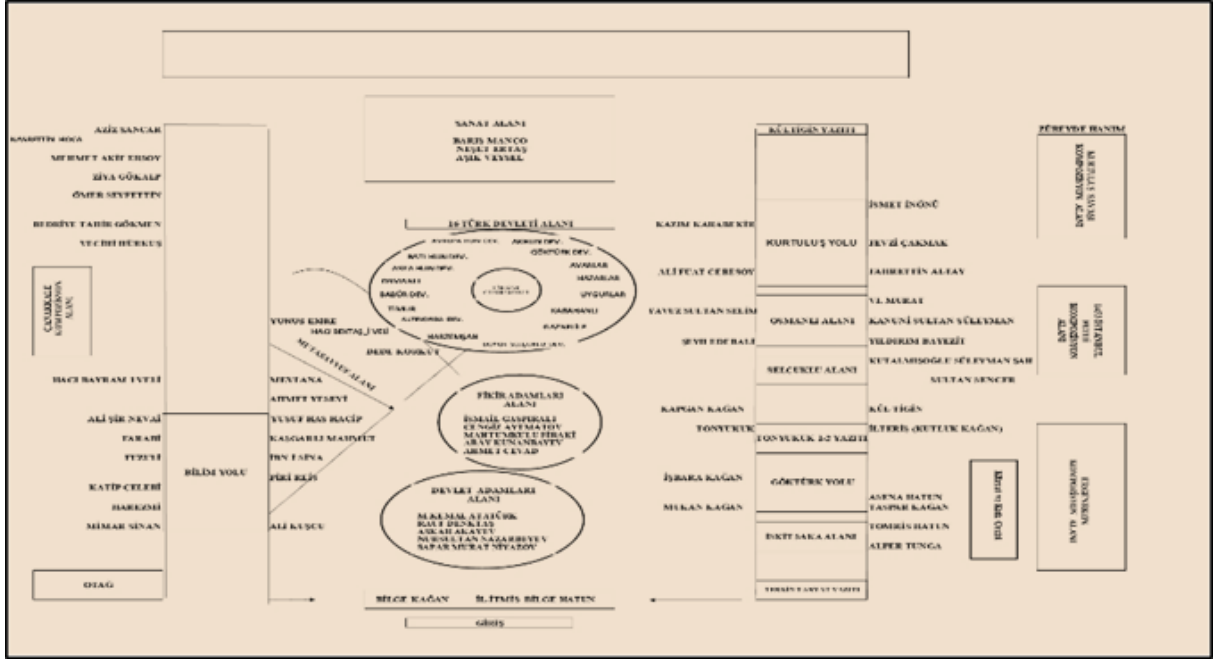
SANAT ALANI
BARIŞ MANÇO
NEŞET ERTAŞ
AŞIK VEYSEL

AZİZ SANCAR
NASRETTİN HOCA
MEHMET AKİF ERSOY
ZİYA GÖKALP
ÖMER SEYFETTİN
BEDRİYE TAHİR GÖKMEN
VECİHİ HÜRKUŞ

ÇANAKKALE KAHRAMANLARI ALANI

YUNUS EMRE
HACI BEKTAŞ-I VELİ
DEDE KORKUT
MUTASAVVUF ALANI
HACI BAYRAM VELİ
MEVLANA
AHMET YESEVİ
ALİ ŞİR NEVAİ
YUSUF HAS HACİP
FARABİ
KAŞGARLI MAHMUT
TEZEVİ
İBN-İ SİNA
BİLİM YOLU
KATİP ÇELEBİ
PİRİ REİS
HAREZMİ
MİMAR SİNAN
ALİ KUŞÇU
OTAĞ

16 TÜRK DEVLETİ ALANI
AVRUPA HUN DEV.
AKHUN DEV.
GÖKTÜRK DEV.
BATI HUN DEV.
ASYA HUN DEV.
AVARLAR
HAZARLAR
OSMANLI
UYGURLAR
SABOR DEV.
TİMUR
KARAHANLI
ALTINORDA DEV.
GAZNELİ
HAREZMŞAH
BÜYÜK SELÇUKLU DEV.

FİKİR ADAMLARI ALANI
İSMAİL GASPIRALI
CENGİZ AYTMATOV
MAHTUMKULU FİRAKİ
ABAY KUNANBAYEV
AHMET CEVAD

DEVLET ADAMLARI ALANI
M.KEMAL ATATÜRK
RAUF DENKTAŞ
ASKAR AKAYEV
NURSULTAN NAZARBAYEV
SAPAR MURAT NİYAZOV

BİLGE KAĞAN
İL-İTMİŞ BİLGE HATUN
GİRİŞ

KÜL TİGİN YAZITI
KAZIM KARABEKİR
KURTULUŞ YOLU
İSMET İNÖNÜ
FEVZİ ÇAKMAK
ALİ FUAT CEBESOY
FAHRETTİN ALTAY
VI. MURAT
YAVUZ SULTAN SELİM
OSMANLI ALANI
KANUNİ SULTAN SÜLEYMAN
ŞEYH EDE BALI
YILDIRIM BAYEZİT
KUTALMIŞOĞLU SÜLEYMAN ŞAH
SELÇUKLU ALANI
SULTAN SENCER
KAPGAN KAĞAN
KÜL TİGİN
TONYUKUK
TONYUKUK 1-2 YAZITI
İLTERİŞ (KUTLUK KAĞAN)
İŞBARA KAĞAN
GÖKTÜRK YOLU
MUKAN KAĞAN
ASENA HATUN
TASPAR KAĞAN
TOMRİS HATUN
İSKİT SAKA ALANI
ALPER TUNGA
YENİSEY YAZITLARI

ZÜBEYDE HANIM
KURTULUŞ SAVAŞI KOMUTANLARI ALANI
KOMUTANLAR ALANI
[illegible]